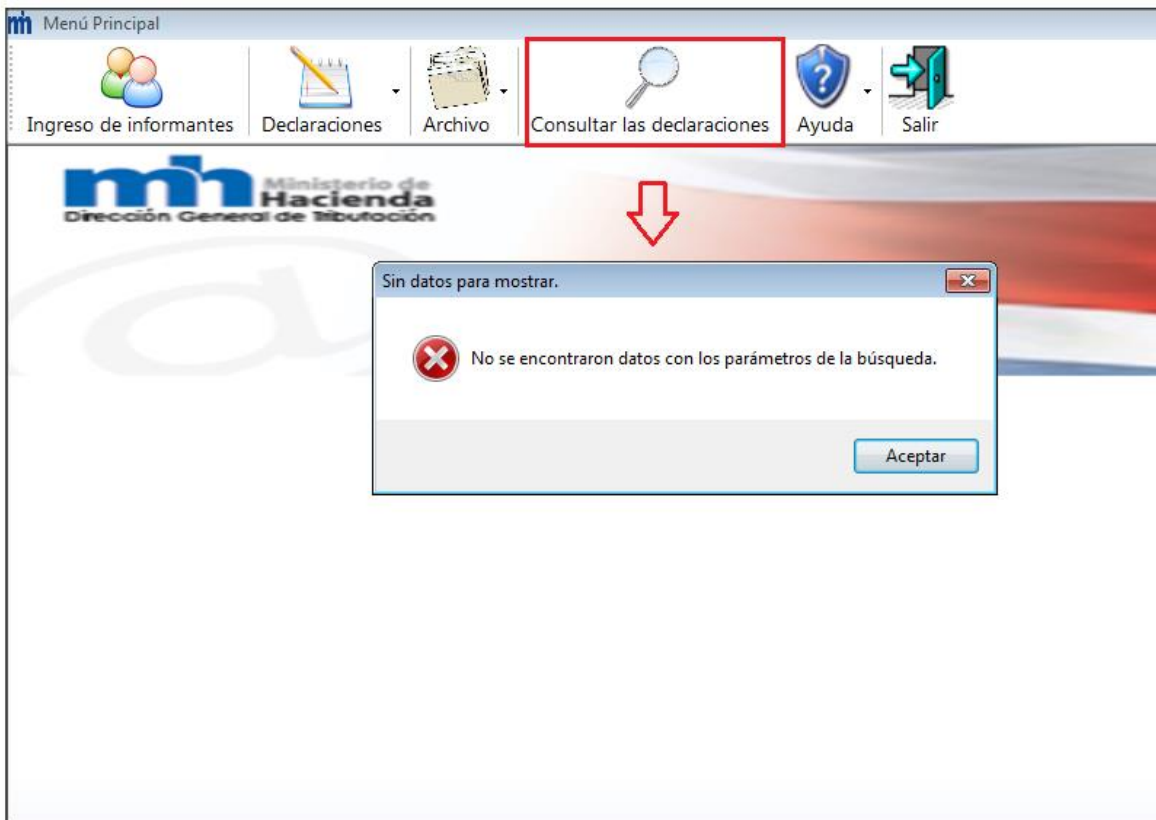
mh Menú Principal

Ingreso de informantes | Declaraciones | Archivo | Consultar las declaraciones | Ayuda | Salir

mh Ministerio de Hacienda
Dirección General de Tributación

Sin datos para mostrar.

No se encontraron datos con los parámetros de la búsqueda.

Aceptar